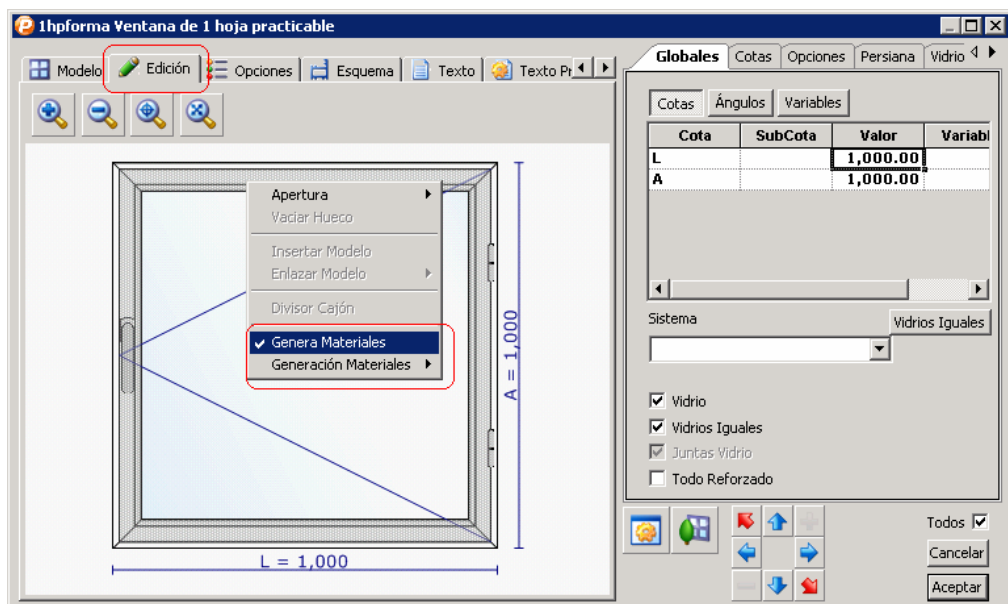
1hpforma Ventana de 1 hoja practicable

Modelo | Edición | Opciones | Esquema | Texto | Texto Pr

Apertura
Vaciar Hueco
Insertar Modelo
Enlazar Modelo
Divisor Cajón
✔ Genera Materiales
Generación Materiales

A = 1,000

L = 1,000

Globales | Cotas | Opciones | Persiana | Vidrio

Cotas | Ángulos | Variables

| Cota | SubCota | Valor | Variabl |
|---|---|---|---|
| L | | 1,000.00 | |
| A | | 1,000.00 | |

Sistema

Vidrios Iguales

☑ Vidrio
☑ Vidrios Iguales
☑ Juntas Vidrio
☐ Todo Reforzado

Todos ☑

Cancelar

Aceptar